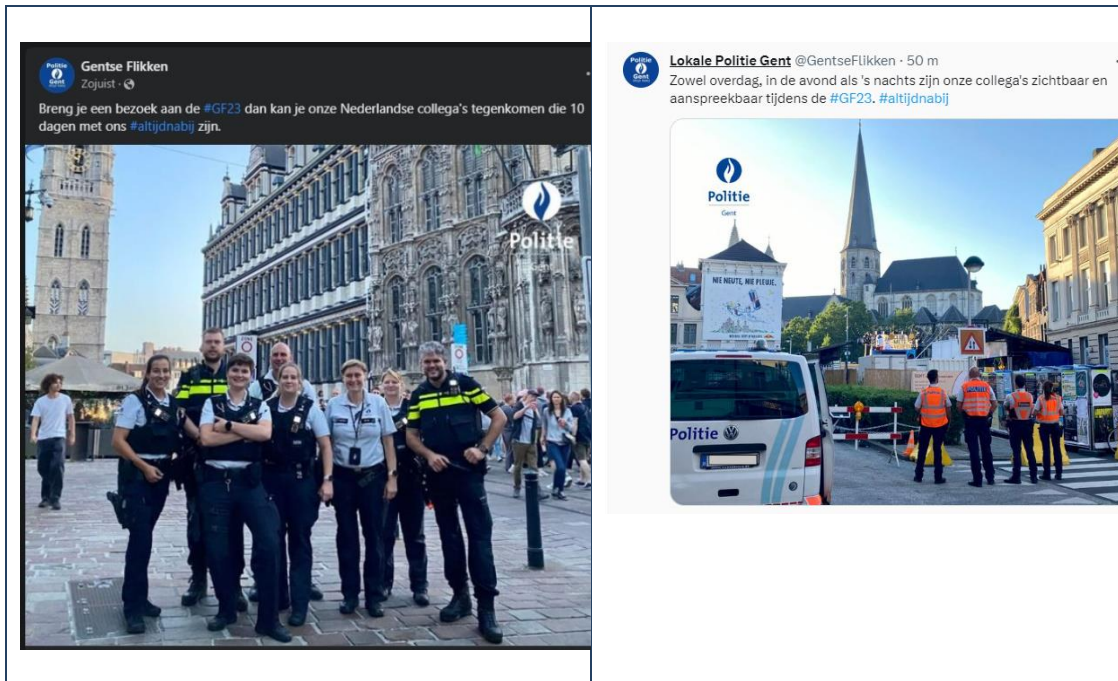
Politie Gent

Gentse Flikken
Zojuist ·

Breng je een bezoek aan de #GF23 dan kan je onze Nederlandse collega's tegenkomen die 10 dagen met ons #altijdnabij zijn.

Politie

Politie Gent

Lokale Politie Gent @GentseFlikken · 50 m
Zowel overdag, in de avond als 's nachts zijn onze collega's zichtbaar en aanspreekbaar tijdens de #GF23. #altijdnabij

Politie
Gent

NIE NEUTE, NIE PLEUJE.

Politie